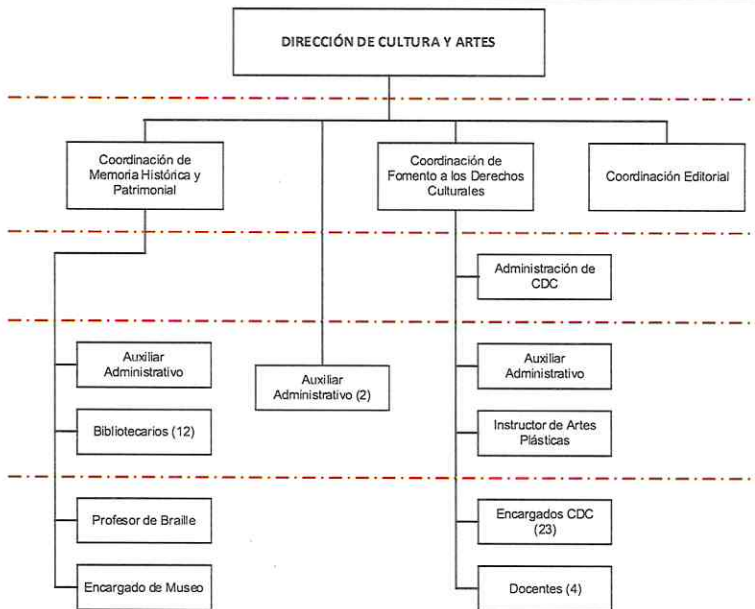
DIRECCIÓN DE CULTURA Y ARTES

Coordinación de Memoria Histórica y Patrimonial

Coordinación de Fomento a los Derechos Culturales

Coordinación Editorial

Administración de CDC

Auxiliar Administrativo

Auxiliar Administrativo (2)

Auxiliar Administrativo

Bibliotecarios (12)

Instructor de Artes Plásticas

Profesor de Braille

Encargados CDC (23)

Encargado de Museo

Docentes (4)